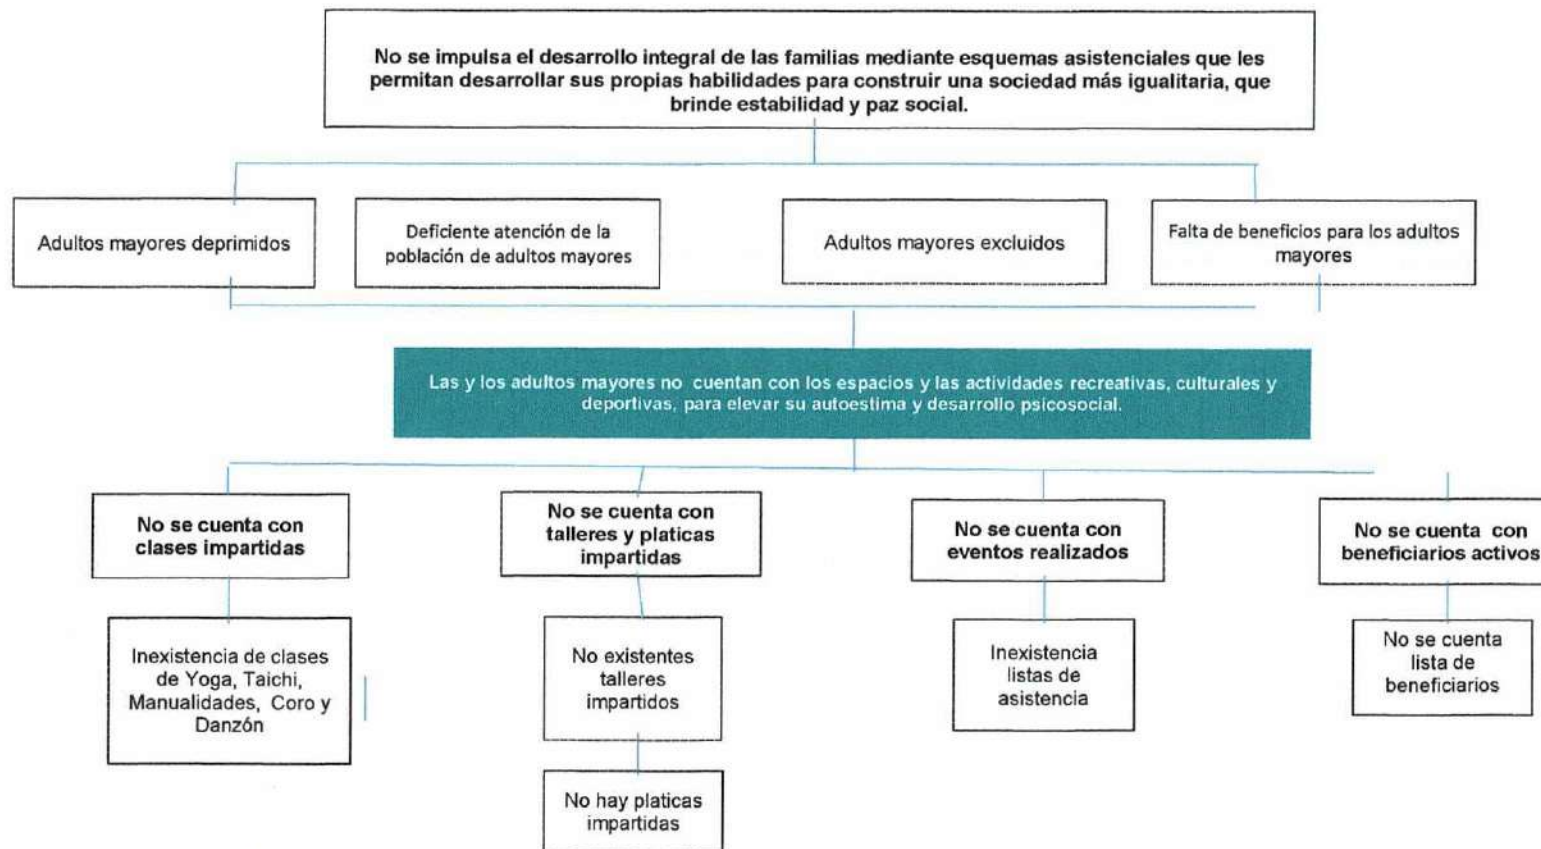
No se impulsa el desarrollo integral de las familias mediante esquemas asistenciales que les permitan desarrollar sus propias habilidades para construir una sociedad más igualitaria, que brinde estabilidad y paz social.

Adultos mayores deprimidos

Deficiente atención de la población de adultos mayores

Adultos mayores excluidos

Falta de beneficios para los adultos mayores

Las y los adultos mayores no cuentan con los espacios y las actividades recreativas, culturales y deportivas, para elevar su autoestima y desarrollo psicosocial.

No se cuenta con clases impartidas

Inexistencia de clases de Yoga, Taichi, Manualidades, Coro y Danzón

No se cuenta con talleres y platicas impartidas

No existentes talleres impartidos

No hay platicas impartidas

No se cuenta con eventos realizados

Inexistencia listas de asistencia

No se cuenta con beneficiarios activos

No se cuenta lista de beneficiarios